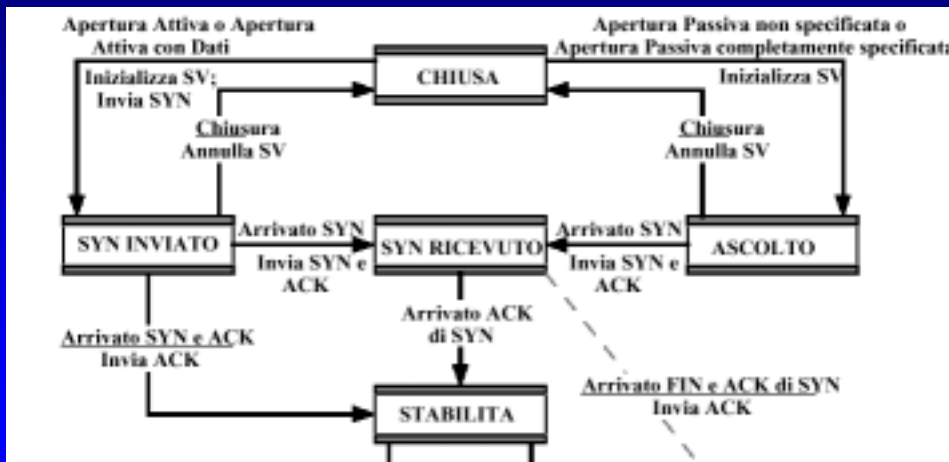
Apertura Attiva o Apertura Attiva con Dati

Apertura Passiva non specificata o Apertura Passiva completamente specificata

Inizializza SV; Invia SYN

CHIUSA

Inizializza SV

Chiusura Annulla SV

Chiusura Annulla SV

SYN INVIATO

Arrivato SYN

Invia SYN e ACK

SYN RICEVUTO

Arrivato SYN

Invia SYN e ACK

ASCOLTO

Arrivato ACK di SYN

Arrivato SYN e ACK
Invia ACK

Arrivato FIN e ACK di SYN
Invia ACK

STABILITA